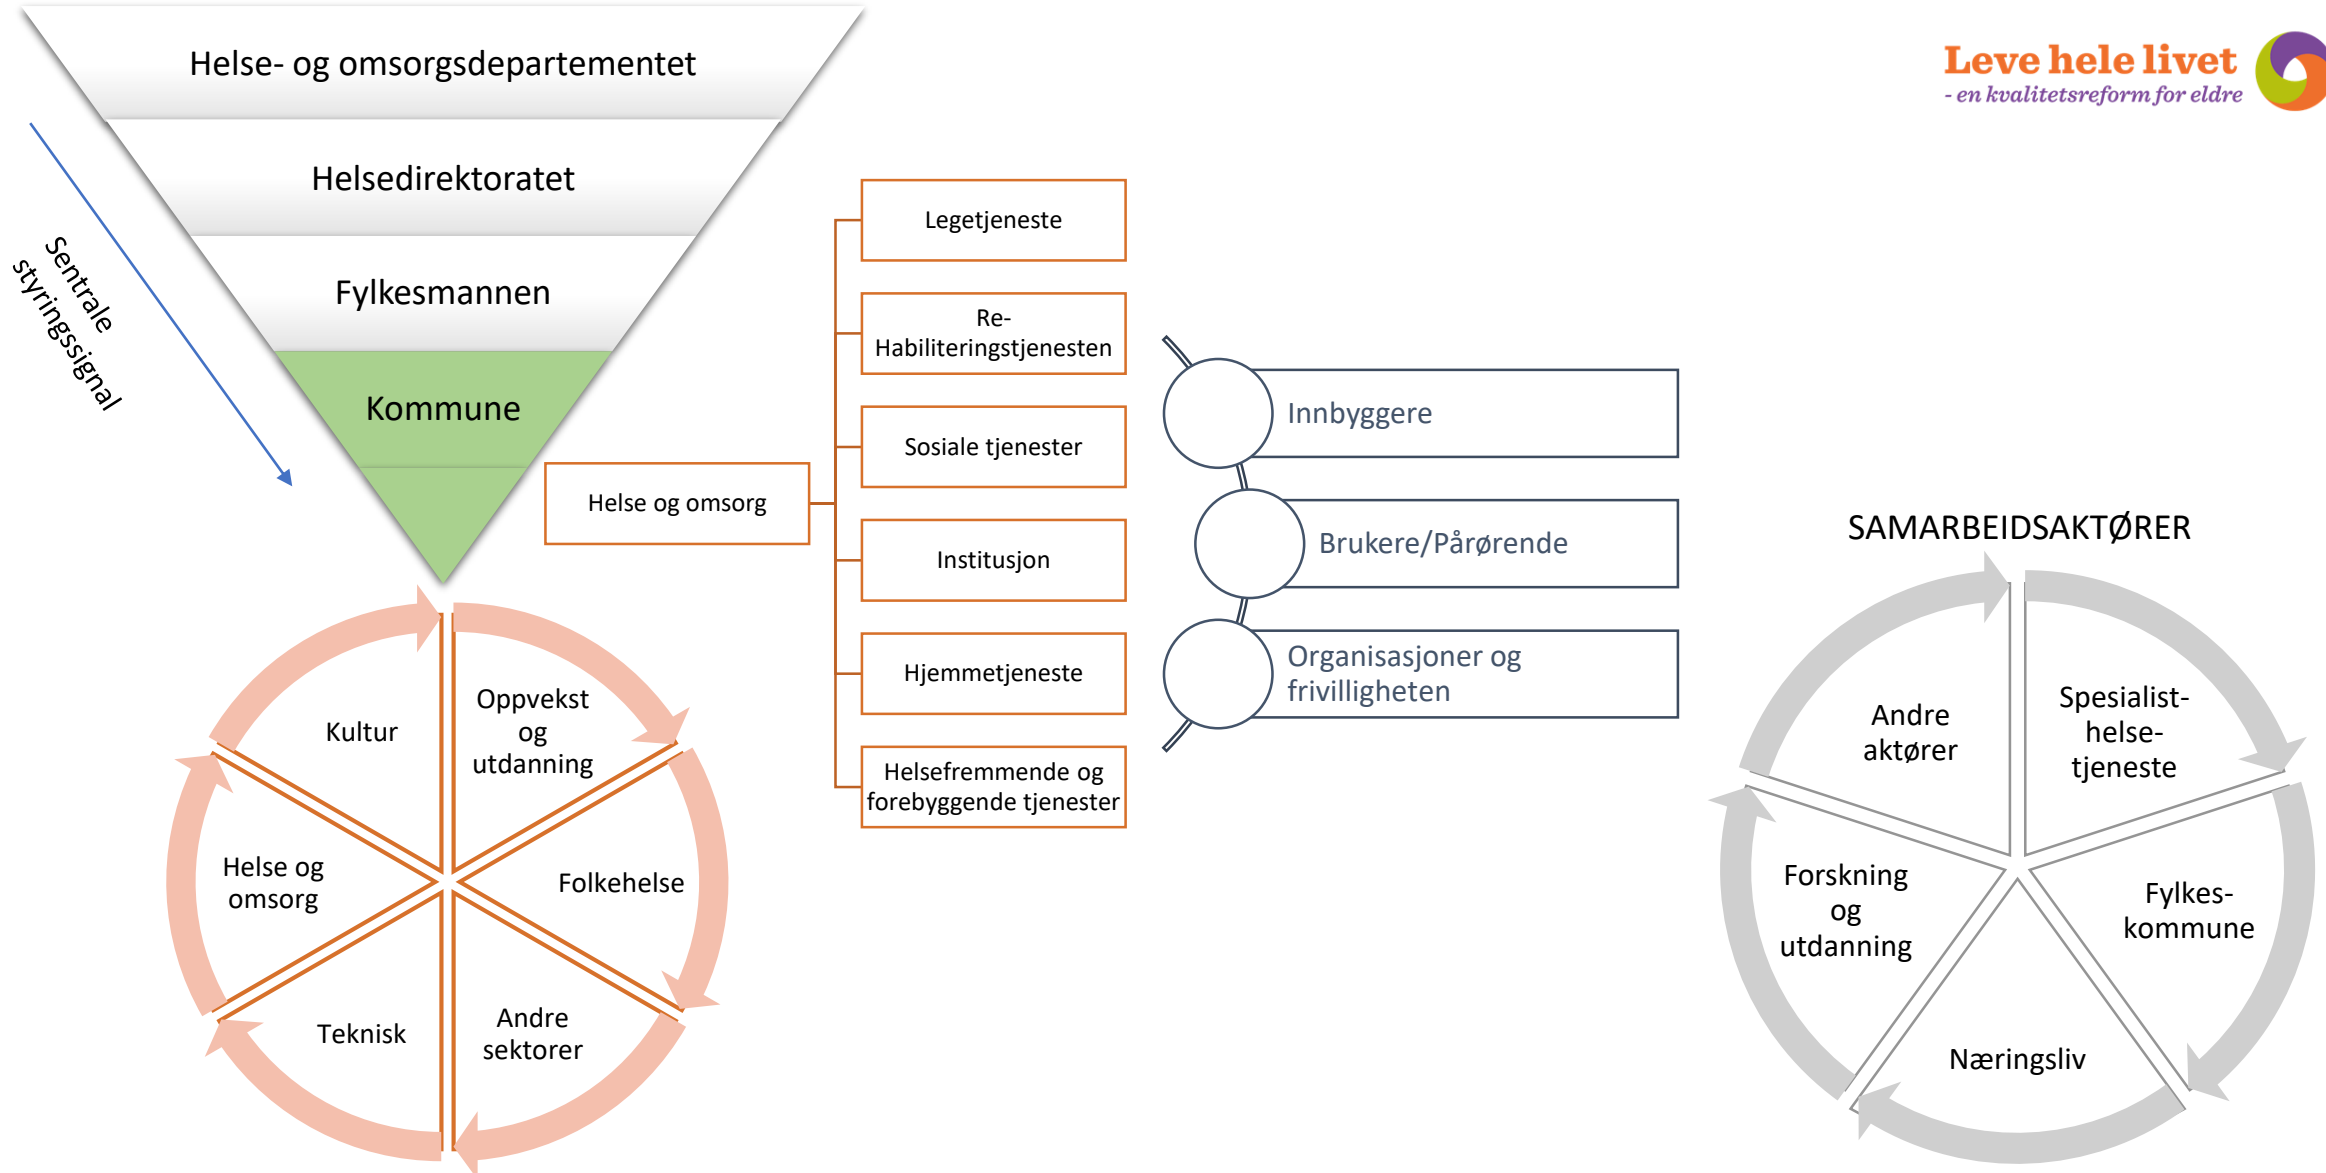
Helse- og omsorgsdepartementet

Helsedirektoratet

Fylkesmannen

Kommune

Sentrale styringssignal

Leve hele livet
- en kvalitetsreform for eldre

Helse og omsorg

Legetjeneste

Re-Habiliteringstjenesten

Sosiale tjenester

Institusjon

Hjemmetjeneste

Helsefremmende og forebyggende tjenester

Innbyggere

Brukere/Pårørende

Organisasjoner og frivilligheten

Kultur

Oppvekst og utdanning

Helse og omsorg

Folkehelse

Teknisk

Andre sektorer

SAMARBEIDSAKTØRER

Andre aktører

Spesialist-helse-tjeneste

Forskning og utdanning

Fylkes-kommune

Næringsliv